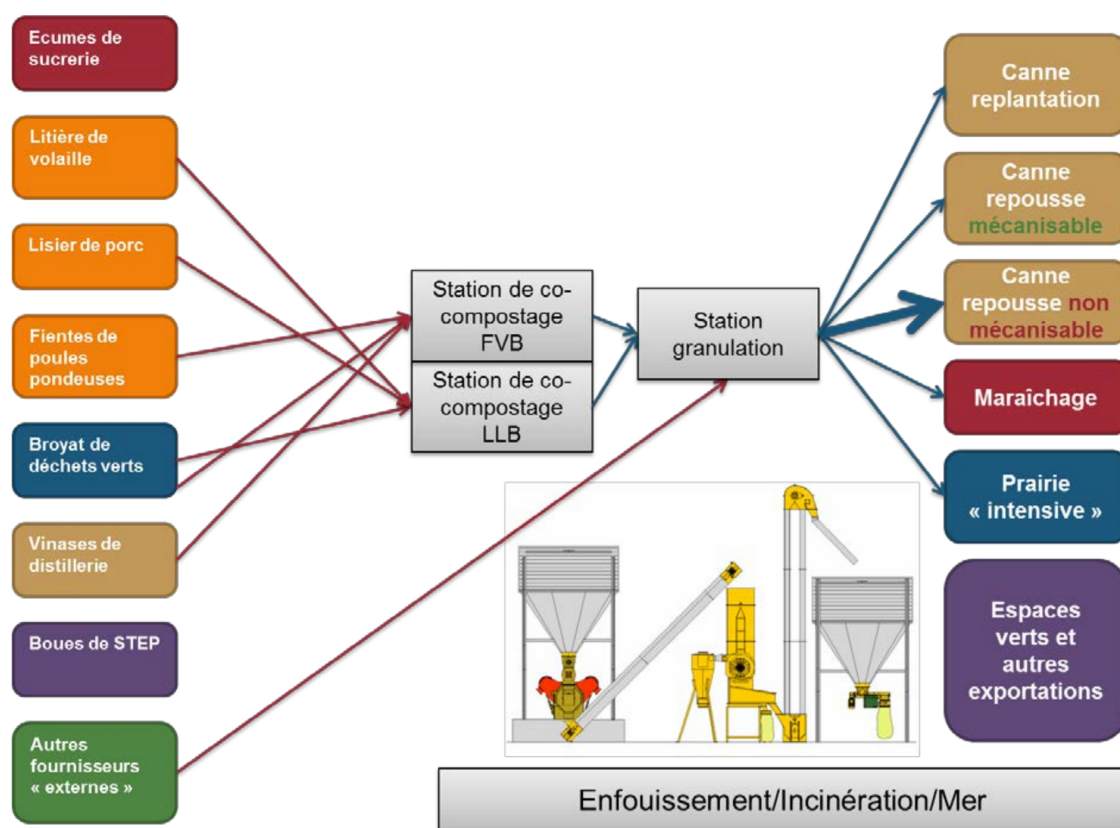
Ecumes de sucrerie

Litière de volaille

Lisier de porc

Fientes de poules pondeuses

Broyat de déchets verts

Vinases de distillerie

Boues de STEP

Autres fournisseurs « externes »

Station de co-compostage FVB

Station de co-compostage LLB

Station granulation

Canne replantation

Canne repousse mécanisable

Canne repousse non mécanisable

Maraîchage

Prairie « intensive »

Espaces verts et autres exportations

Enfouissement/Incinération/Mer